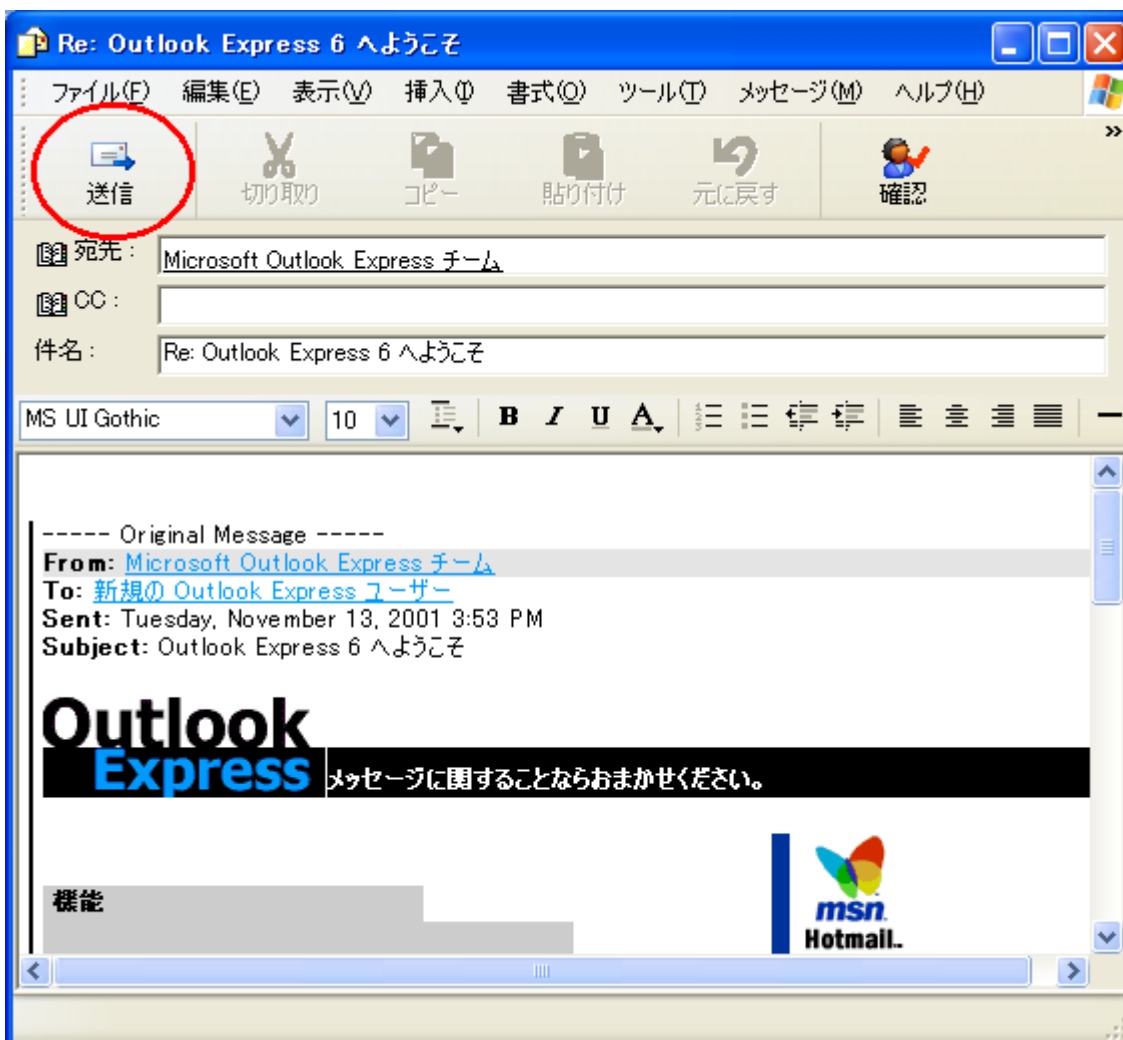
Re: Outlook Express 6 へようこそ

ファイル(F) 編集(E) 表示(V) 挿入(I) 書式(O) ツール(T) メッセージ(M) ヘルプ(H)

送信 切り取り コピー 貼り付け 元に戻す 確認

宛先: Microsoft Outlook Express チーム
CC:
件名: Re: Outlook Express 6 へようこそ

MS UI Gothic 10 B I U A

----- Original Message -----
From: Microsoft Outlook Express チーム
To: 新規の Outlook Express ユーザー
Sent: Tuesday, November 13, 2001 3:53 PM
Subject: Outlook Express 6 へようこそ

Outlook Express メッセージに関することならおまかせください。

機能

msn Hotmail.